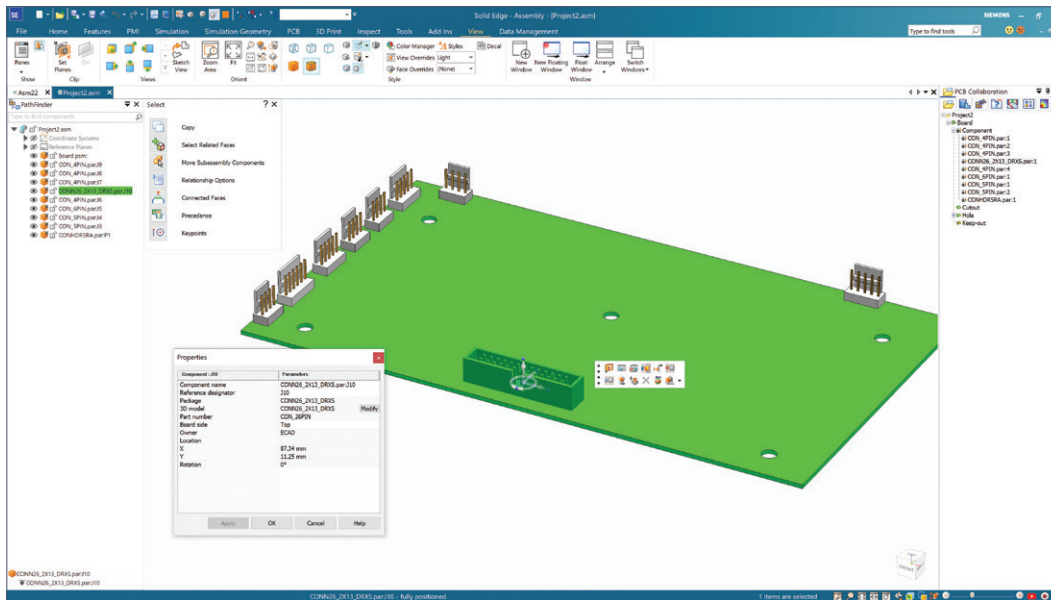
Solid Edge - Assembly - [Project2.asm]

SIEMENS

File Home Features PMI Simulation Simulation Geometry PCB 3D Print Inspect Tools Add Ins View Data Management

Type to find tools

Planes Set Planes On Show Clip Sketch View Views Zoom Area Fit Orient Color Manager Styles Decal View Overrides Light Face Overrides (None) Style New Window New Floating Window Float Window Arrange Switch Windows Window

Asm22 Project2.asm

PathFinder

Type to find components

Project2.asm
Coordinate Systems
Reference Planes
Board.psm:
CON_4PIN.par:J9
CON_4PIN.par:J8
CON_4PIN.par:J7
CONN26_2X13_DRXS.par:J10
CON_4PIN.par:J6
CON_6PIN.par:J5
CON_5PIN.par:J4
CON_5PIN.par:J3
CONHDRSRA.par:P1

Select

Copy
Select Related Faces
Move Subassembly Components
Relationship Options
Connected Faces
Precedence
Keypoints

PCB Collaboration

Project2
Board
Component
CON_4PIN.par:1
CON_4PIN.par:2
CON_4PIN.par:3
CONN26_2X13_DRXS.par:1
CON_4PIN.par:4
CON_6PIN.par:1
CON_5PIN.par:1
CON_5PIN.par:2
CONHDRSRA.par:1
Cutout
Hole
Keep-out

Properties

| Component : J10 | Parameters |
|---|---|
| Component name | CONN26_2X13_DRXS.par:J10 |
| Reference designator | J10 |
| Package | CONN26_2X13_DRXS |
| 3D model | CONN26_2X13_DRXS Modify |
| Part number | CON_26PIN |
| Board side | Top |
| Owner | ECAD |
| Location | |
| X | 87.34 mm |
| Y | 11.25 mm |
| Rotation | 0° |

Apply OK Cancel Help

CONN26_2X13_DRXS.par:J10
CONN26_2X13_DRXS.par:J10

FRONT

CONN26_2X13_DRXS.par:J10 - fully positioned

1 items are selected